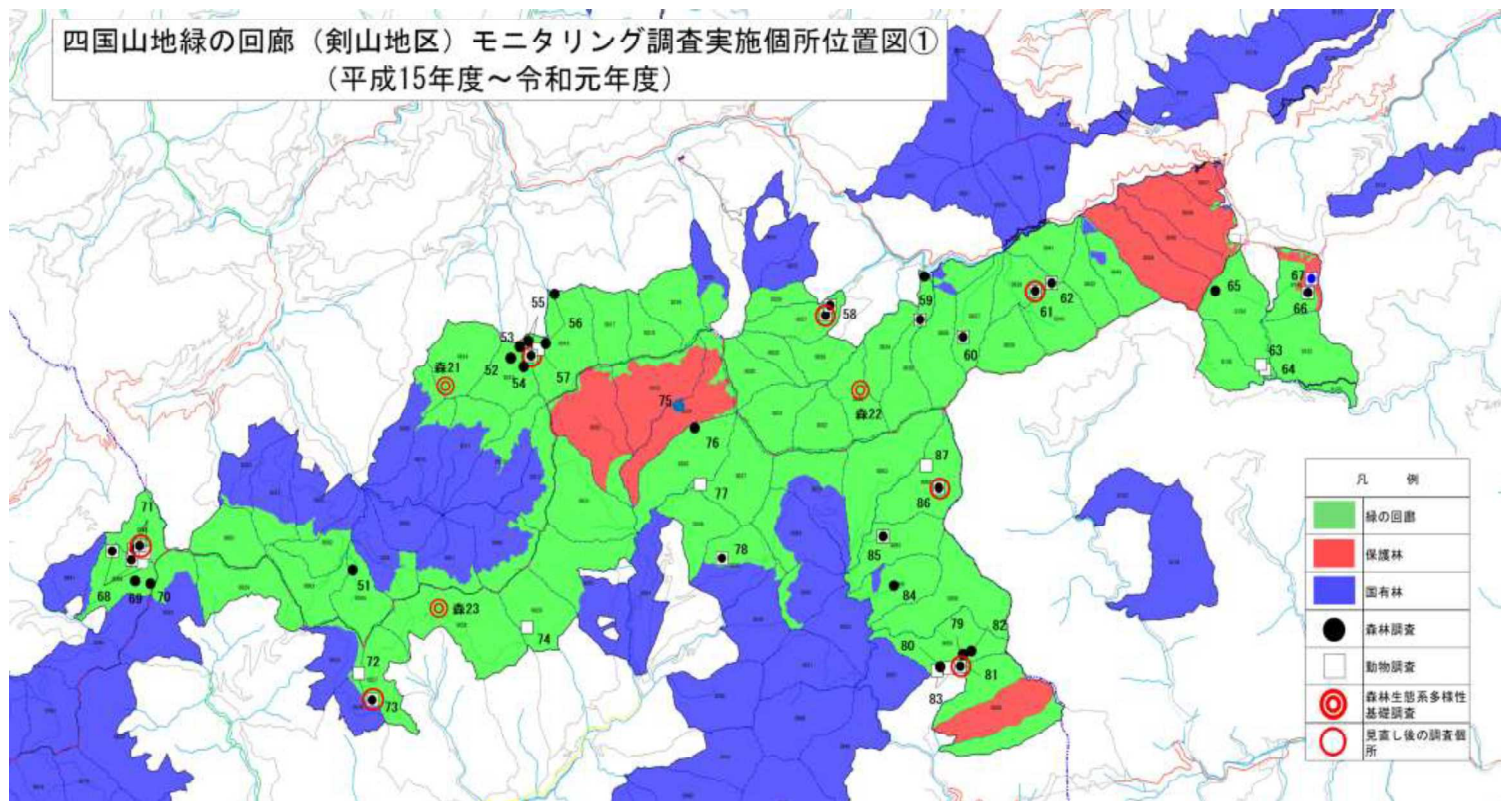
四国山地緑の回廊（剣山地区）モニタリング調査実施個所位置図①
（平成15年度～令和元年度）

55
56
53
52
54
57
森21
58
59
61
62
60
65
67
66
63
64
75
76
森22
77
87
86
78
85
84
71
68
69
70
51
森23
74
72
73
79
82
80
81
83

凡　例
緑の回廊
保護林
国有林
森林調査
動物調査
森林生態系多様性基礎調査
見直し後の調査個所